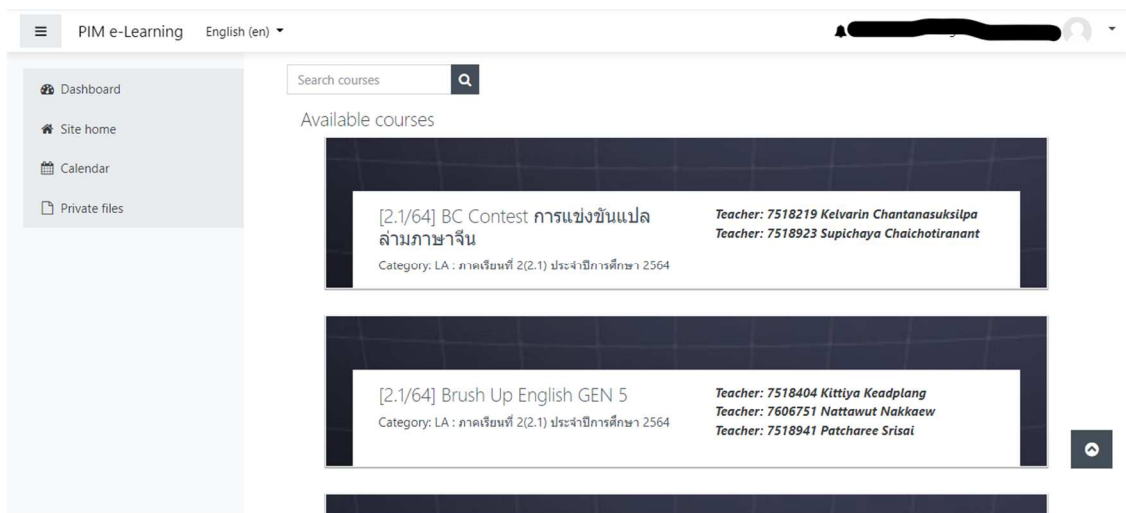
PIM e-Learning English (en)

Dashboard

Site home

Calendar

Private files

Search courses

Available courses

[2.1/64] BC Contest การแข่งขันแปลล่ามภาษาจีน

Category: LA : ภาคเรียนที่ 2(2.1) ประจำปีการศึกษา 2564

Teacher: 7518219 Kelvarin Chantanasuksilpa
Teacher: 7518923 Supichaya Chaichotiranant

[2.1/64] Brush Up English GEN 5

Category: LA : ภาคเรียนที่ 2(2.1) ประจำปีการศึกษา 2564

Teacher: 7518404 Kittiya Keadplang
Teacher: 7606751 Nattawut Nakkaew
Teacher: 7518941 Patcharee Srisai